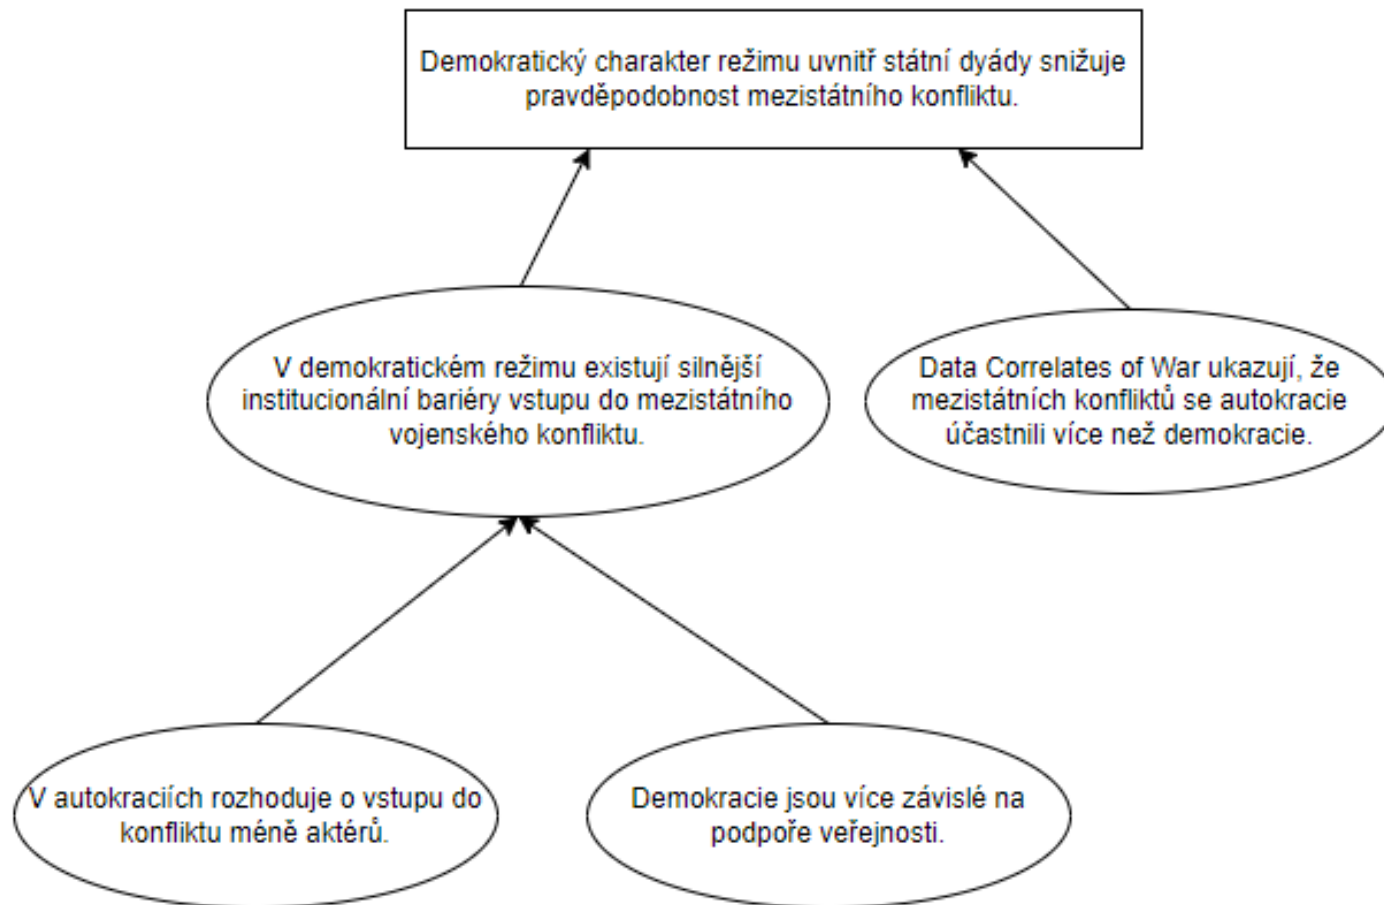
Demokratický charakter režimu uvnitř státní dyády snižuje pravděpodobnost mezistátního konfliktu.

V demokratickém režimu existují silnější institucionální bariéry vstupu do mezistátního vojenského konfliktu.

Data Correlates of War ukazují, že mezistátních konfliktů se autokracie účastnili více než demokracie.

V autokraciích rozhoduje o vstupu do konfliktu méně aktérů.

Demokracie jsou více závislé na podpoře veřejnosti.